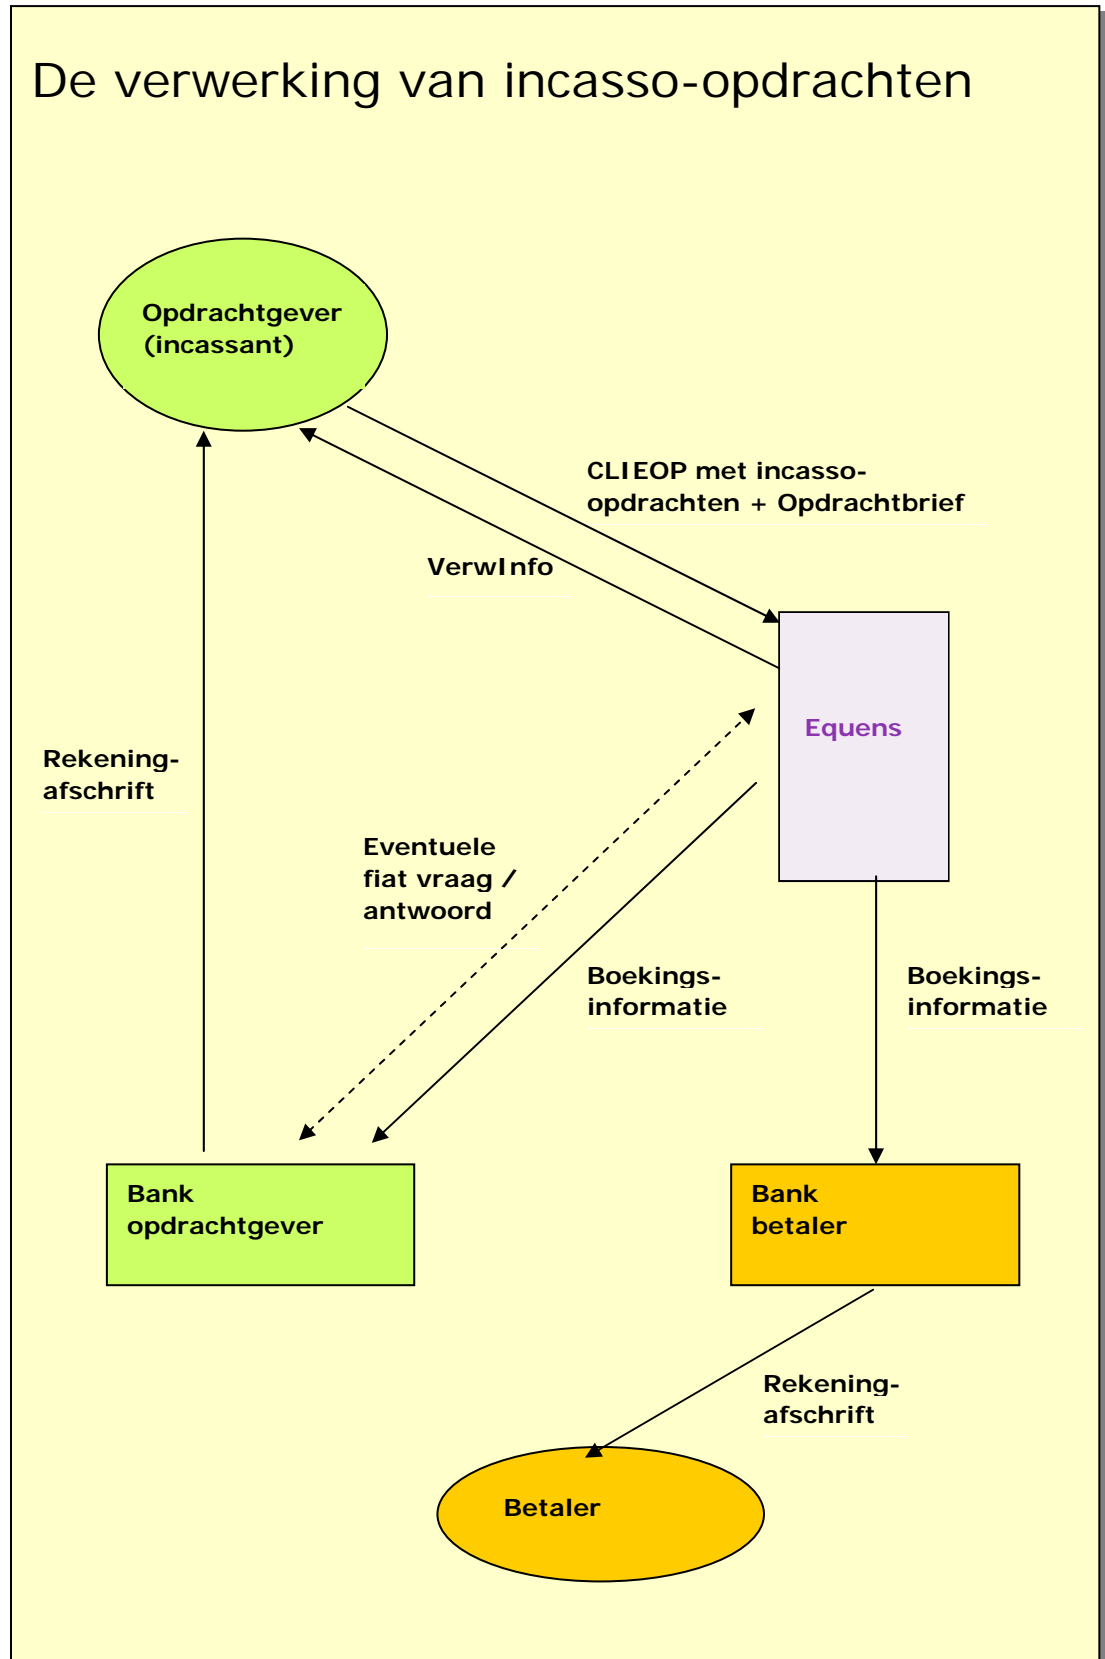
De verwerking van incasso-opdrachten

Opdrachtgever (incassant)

CLIEOP met incasso-opdrachten + Opdrachtbrief

VerwInfo

Equens

Rekening-afschrift

Eventuele fiat vraag / antwoord

Boekings-informatie

Boekings-informatie

Bank opdrachtgever

Bank betaler

Rekening-afschrift

Betaler